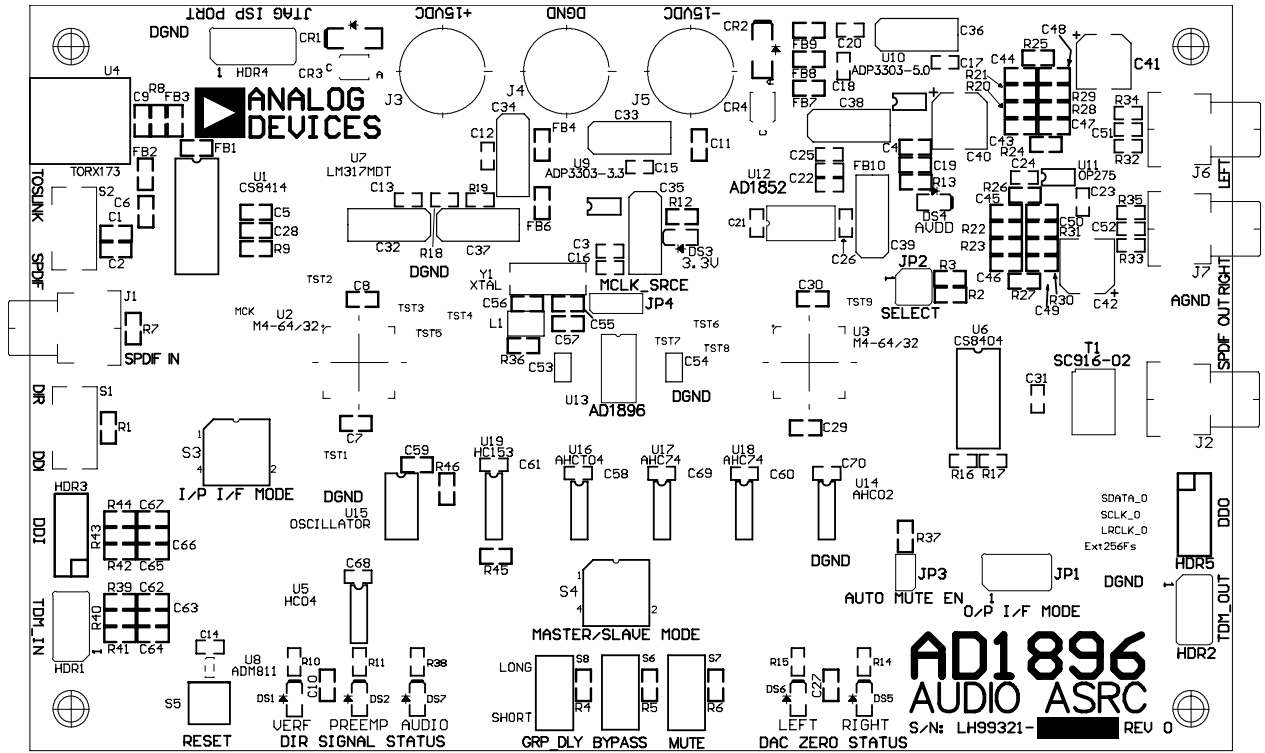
JTAG ISP PORT
DGND
HDR4
1
CR1
CR3
A
+15VDC
DGND
-15VDC
CR2
CR4
FB9
FB8
FB7
C20
C18
U10
ADP3303-5.0
C17
C36
C48
R25
C44
R21
R20
R29
R28
C47
C41
U4
R8
C9
FB3
ANALOG DEVICES
J3
J4
J5
C34
C12
FB4
C33
C11
C38
C43
C40
R24
R34
C51
R32
J6
LEFT
TORX173
FB2
FB1
C6
U1
CS8414
C5
C28
R9
U7
LM317MDT
C13
R19
U9
ADP3303-3.3
C15
U12
AD1852
C25
C22
FB10
C4
C19
R13
C24
OP275
U11
C23
TOSLINK
S2
C1
C2
SPDIF
C32
R18
DGND
C37
FB6
C35
R12
DS3
3.3V
C21
C26
C39
DS4
AVDD
R26
C45
R22
R23
R31
C50
R35
C52
R33
J7
C3
C16
MCLK_SRCE
JP2
R3
R2
SELECT
C46
R27
R30
C49
C42
AGND
SPDIF OUT RIGHT
J1
R7
SPDIF IN
TST2
C8
MCK
U2
M4-64/32
TST3
TST6
TST4
Y1
XTAL
C56
L1
R36
C55
C57
C53
JP4
TST7
TST6
TST8
C54
C30
TST9
U3
M4-64/32
U6
CS8404
T1
SC916-02
C31
J2
DIR
S1
R1
DDI
U13
AD1896
DGND
C7
TST1
C29
S3
I/P I/F MODE
1
4
2
HDR3
R44
C67
R43
C66
R42
C65
DDI
DGND
C59
R46
U15
OSCILLATOR
U19
HC153
C61
U16
AHCT04
C58
U17
AHC74
C69
U18
AHC74
C60
C70
U14
AHC02
DGND
R16
R17
SDATA_O
SCLK_O
LRCLK_O
Ext256Fs
DDO
HDR5
R45
R37
TDM_IN
R39
C62
R40
C63
R41
C64
HDR1
1
C68
U5
HC04
C14
U8
ADM811
S4
1
2
MASTER/SLAVE MODE
JP3
AUTO MUTE EN
JP1
O/P I/F MODE
DGND
1
TDM_OUT
HDR2
R10
C10
R11
R38
DS1
DS2
DS7
S5
RESET
VERF
PREEMP
AUDIO
DIR SIGNAL STATUS
LONG
SHORT
S8
R4
S6
R5
S7
R6
GRP_DLY BYPASS
MUTE
R15
DS6
C27
R14
DS5
LEFT
RIGHT
DAC ZERO STATUS
AD1896
AUDIO ASRC
S/N: LH99321-
REV 0